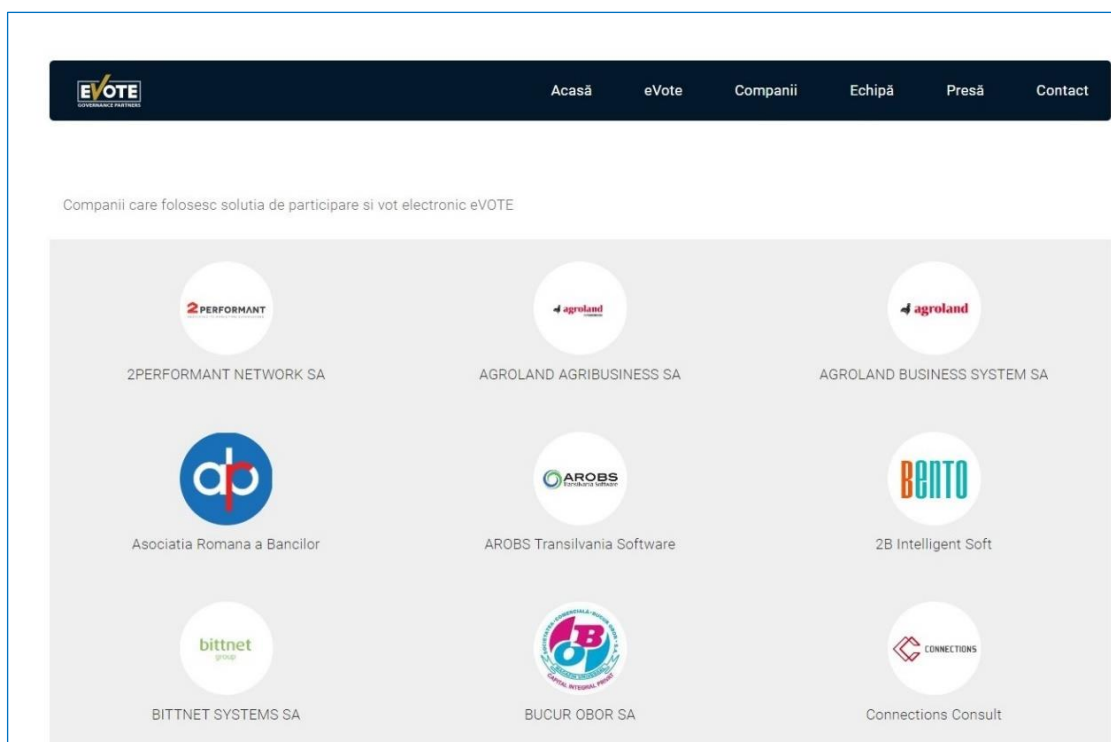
EVOTE
GOVERNANCE PARTNERS

Acasă eVote Companii Echipă Presă Contact

Companii care folosesc solutia de participare si vot electronic eVOTE

2PERFORMANT

2PERFORMANT NETWORK SA

agroland

AGROLAND AGRIBUSINESS SA

agroland

AGROLAND BUSINESS SYSTEM SA

ab

Asociatia Romana a Bancilor

AROBS
Transilvania Software

AROBS Transilvania Software

BENTO

2B Intelligent Soft

bittnet
group

BITTNET SYSTEMS SA

BOB

BUCUR OBOR SA

CONNECTIONS

Connections Consult